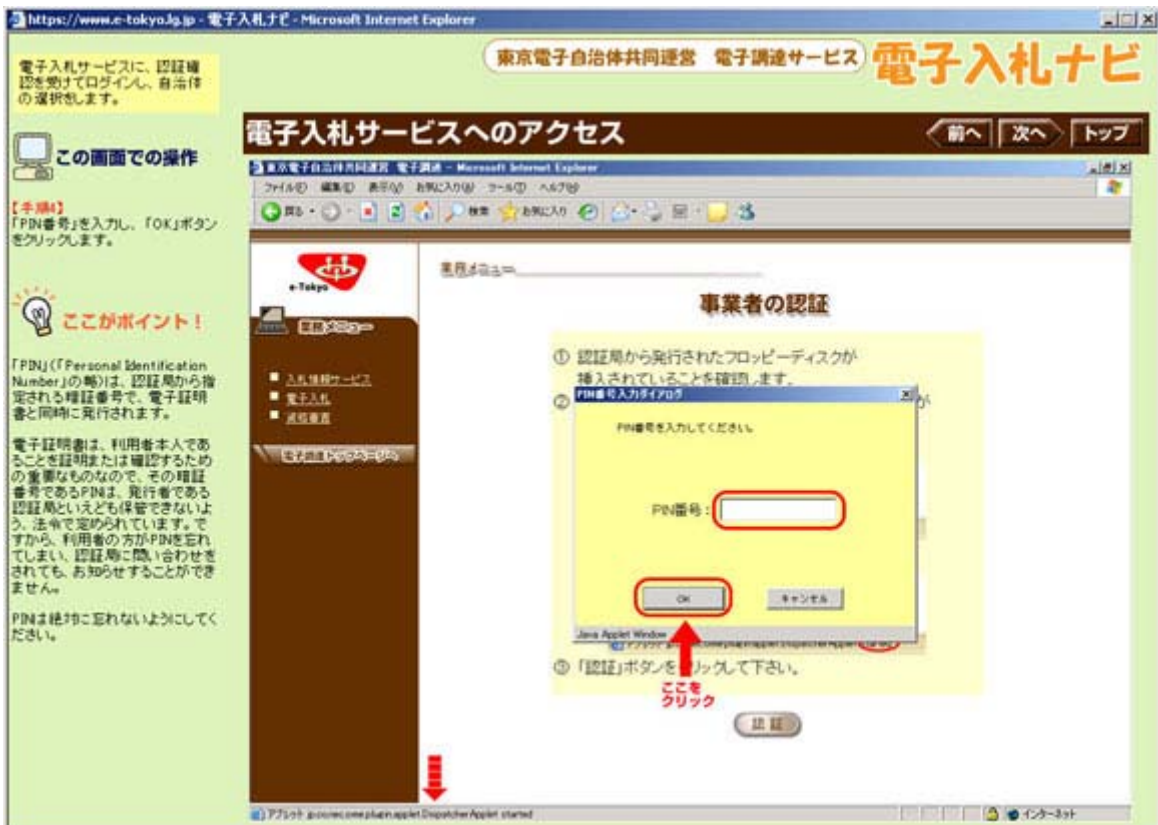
https://www.e-tokyo.lg.jp - 電子入札ナビ - Microsoft Internet Explorer

電子入札サービスに、認証確認を受けてログインし、自治体の選択をします。

東京電子自治体共同運営 電子調達サービス 電子入札ナビ

電子入札サービスへのアクセス

前へ 次へ トップ

この画面での操作

【手順4】
「PIN番号」を入力し、「OK」ボタンをクリックします。

ここがポイント！

「PIN」(「Personal Identification Number」の略)は、認証局から指定される暗証番号で、電子証明書と同時に発行されます。

電子証明書は、利用者本人であることを証明または確認するための重要なものなので、その暗証番号であるPINは、発行者である認証局といえども保管できないよう、法令で定められています。ですから、利用者の方がPINを忘れてしまい、認証局に問い合わせをされても、お知らせすることができません。

PINは絶対に忘れないようにしてください。

東京電子自治体共同運営 電子調達 - Microsoft Internet Explorer

ファイル(F) 編集(E) 表示(V) お気に入り(A) ツール(T) ヘルプ(H)

e-Tokyo

業務メニュー

業務メニュー

■ 入札情報サービス
■ 電子入札
■ 資格審査

電子調達トップページへ

事業者の認証

① 認証局から発行されたフロッピーディスクが挿入されていることを確認します。

②

PIN番号入力ダイアログ

PIN番号を入力してください。

PIN番号：

OK

キャンセル

Java Applet Window

③「認証」ボタンを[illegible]リックして下さい。

ここをクリック

認証

アプレット jp.co.nec.cmw.plugin.applet.DispatcherApplet started

インターネット